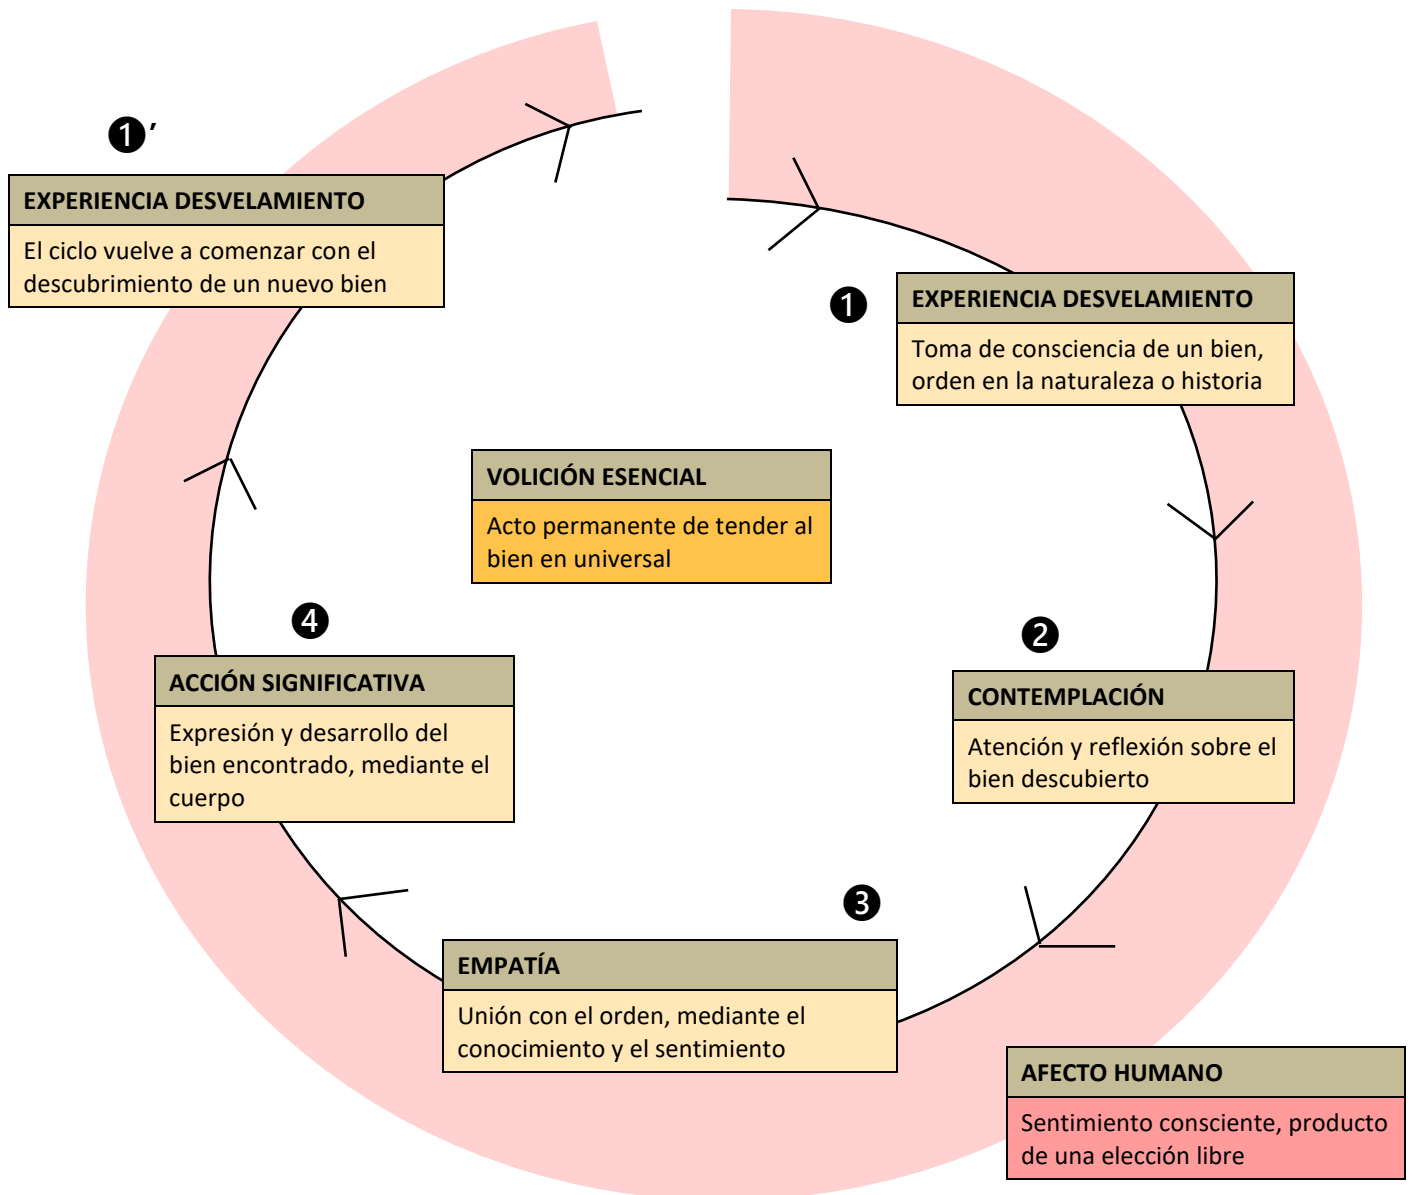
➊′

EXPERIENCIA DESVELAMIENTO

El ciclo vuelve a comenzar con el descubrimiento de un nuevo bien

➊

EXPERIENCIA DESVELAMIENTO

Toma de consciencia de un bien, orden en la naturaleza o historia

VOLICIÓN ESENCIAL

Acto permanente de tender al bien en universal

➋

CONTEMPLACIÓN

Atención y reflexión sobre el bien descubierto

➍

ACCIÓN SIGNIFICATIVA

Expresión y desarrollo del bien encontrado, mediante el cuerpo

➌

EMPATÍA

Unión con el orden, mediante el conocimiento y el sentimiento

AFECTO HUMANO

Sentimiento consciente, producto de una elección libre